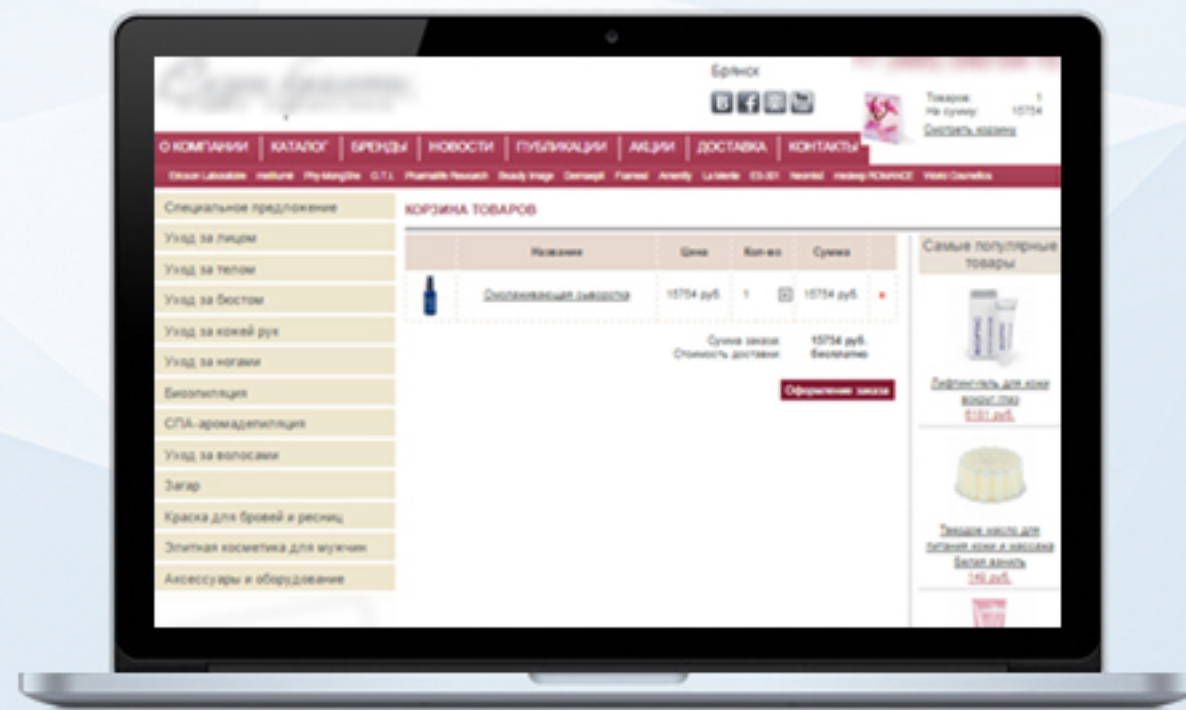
Брянск

Товаров: 1
На сумму: 15754
Смотреть корзину

О КОМПАНИИ | КАТАЛОГ | БРЕНДЫ | НОВОСТИ | ПУБЛИКАЦИИ | АКЦИИ | ДОСТАВКА | КОНТАКТЫ

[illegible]

Специальное предложение
Уход за лицом
Уход за телом
Уход за бюстом
Уход за кожей рук
Уход за ногами
Биоэпиляция
СПА-аромадепиляция
Уход за волосами
Загар
Краска для бровей и ресниц
Элитная косметика для мужчин
Аксессуары и оборудование

КОРЗИНА ТОВАРОВ

| | Название | Цена | Кол-во | Сумма | |
|---|---|---|---|---|---|
| | Омолаживающая сыворотка | 15754 руб. | 1 | 15754 руб. | |

Сумма заказа 15754 руб.
Стоимость доставки Бесплатно

Оформление заказа

Самые популярные товары

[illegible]
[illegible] руб.

Твердое масло для питания кожи и массажа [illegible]
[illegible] руб.